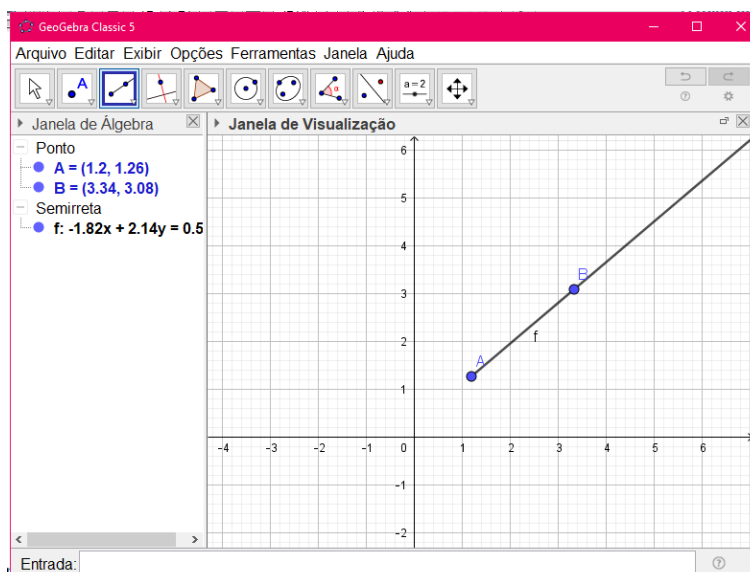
GeoGebra Classic 5

Arquivo Editar Exibir Opções Ferramentas Janela Ajuda

a = 2

Janela de Álgebra

Ponto
A = (1.2, 1.26)
B = (3.34, 3.08)
Semirreta
f: -1.82x + 2.14y = 0.5

Janela de Visualização

6
5
4
3
2
1
0
-1
-2
-4 -3 -2 -1 1 2 3 4 5 6

A
B
f

Entrada: